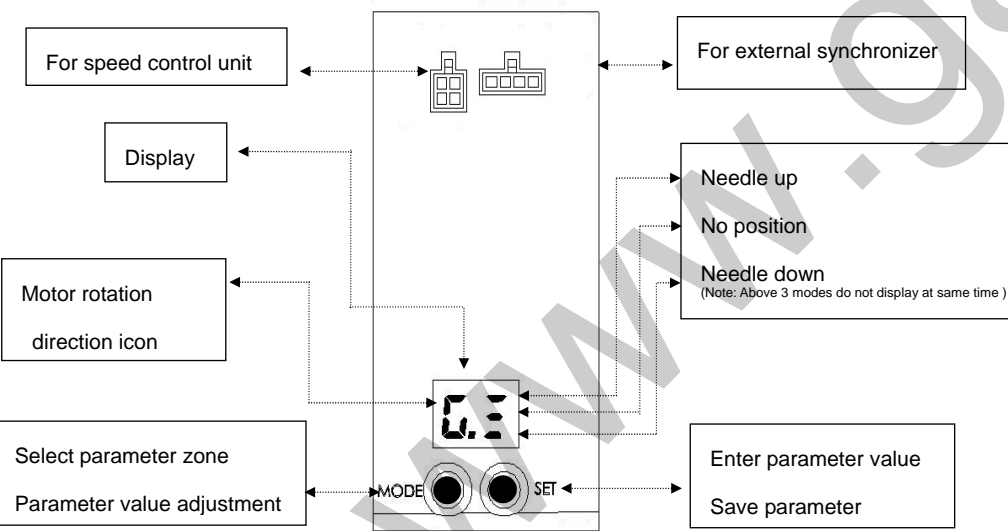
For speed control unit

For external synchronizer

Display

Needle up

No position

Needle down
(Note: Above 3 modes do not display at same time )

Motor rotation direction icon

Select parameter zone

Parameter value adjustment

MODE

SET

Enter parameter value

Save parameter